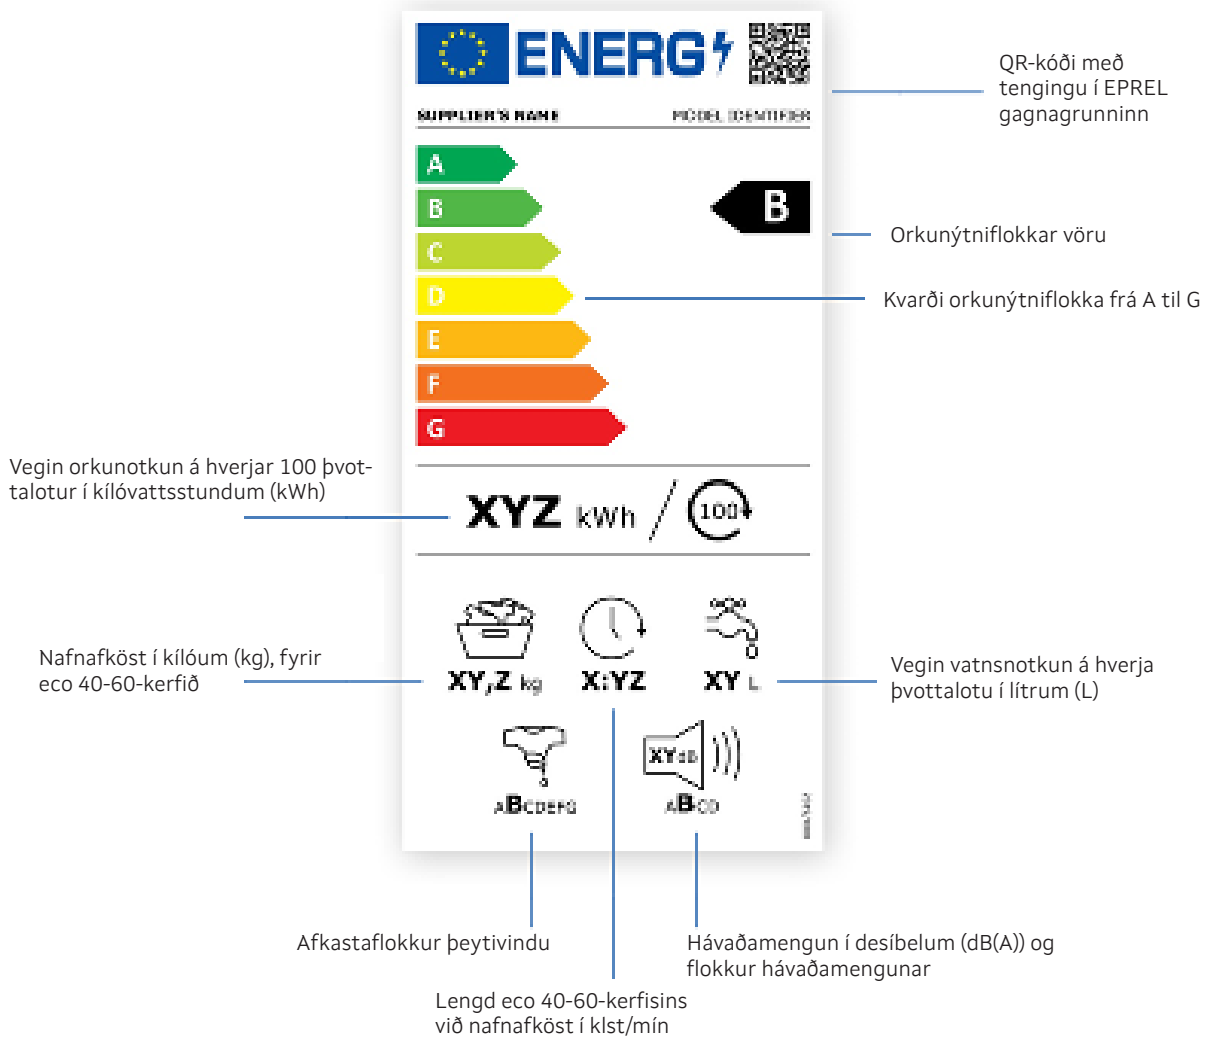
ENERG

SUPPLIER'S NAME MODEL IDENTIFIER

QR-kóði með tengingu í EPREL gagnagrunninn

A
B
C
D
E
F
G

B

Orkunýtniflokkar vöru

Kvarði orkunýtniflokka frá A til G

Vegin orkunotkun á hverjar 100 þvottalotur í kílóvattsstundum (kWh)

XYZ kWh / 100

Nafnafköst í kílóum (kg), fyrir eco 40-60-kerfið

XY,Z kg

X:YZ

XY L

Vegin vatnsnotkun á hverja þvottalotu í lítrum (L)

ABCDEFG

XY dB

ABCD

Afkastaflokkur þeytivindu

Hávaðamengun í desíbelum (dB(A)) og flokkur hávaðamengunar

Lengd eco 40-60-kerfisins við nafnafköst í klst/mín